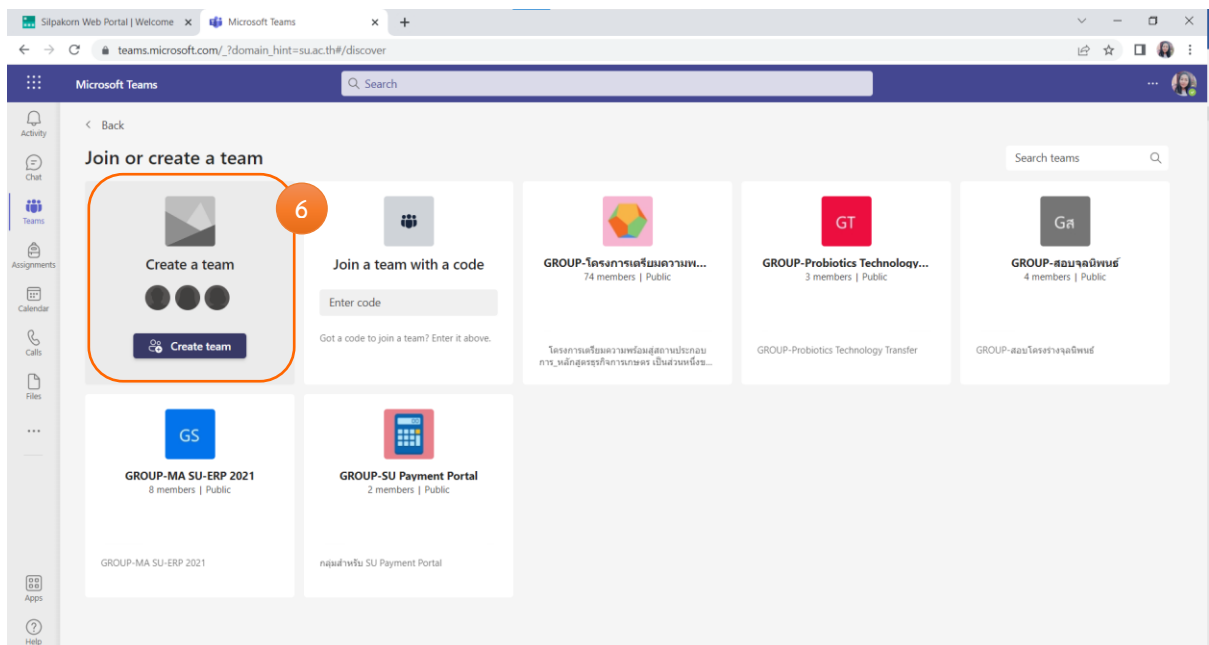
Silpakorn Web Portal | Welcome ×
Microsoft Teams ×
+
teams.microsoft.com/_?domain_hint=su.ac.th#/discover

Microsoft Teams
Search
...

Activity
Chat
Teams
Assignments
Calendar
Calls
Files
...
Apps
Help

< Back

Join or create a team

Search teams

6

Create a team
Create team

Join a team with a code
Enter code
Got a code to join a team? Enter it above.

GROUP-โครงการเตรียมความพ...
74 members | Public
โครงการเตรียมความพร้อมสู่สถานประกอบการ_หลักสูตรธุรกิจการเกษตร เป็นส่วนหนึ่งข...

GT
GROUP-Probiotics Technology...
3 members | Public
GROUP-Probiotics Technology Transfer

Gส
GROUP-สอบจุลนิพนธ์
4 members | Public
GROUP-สอบโครงร่างจุลนิพนธ์

GS
GROUP-MA SU-ERP 2021
8 members | Public
GROUP-MA SU-ERP 2021

GROUP-SU Payment Portal
2 members | Public
กลุ่มสำหรับ SU Payment Portal